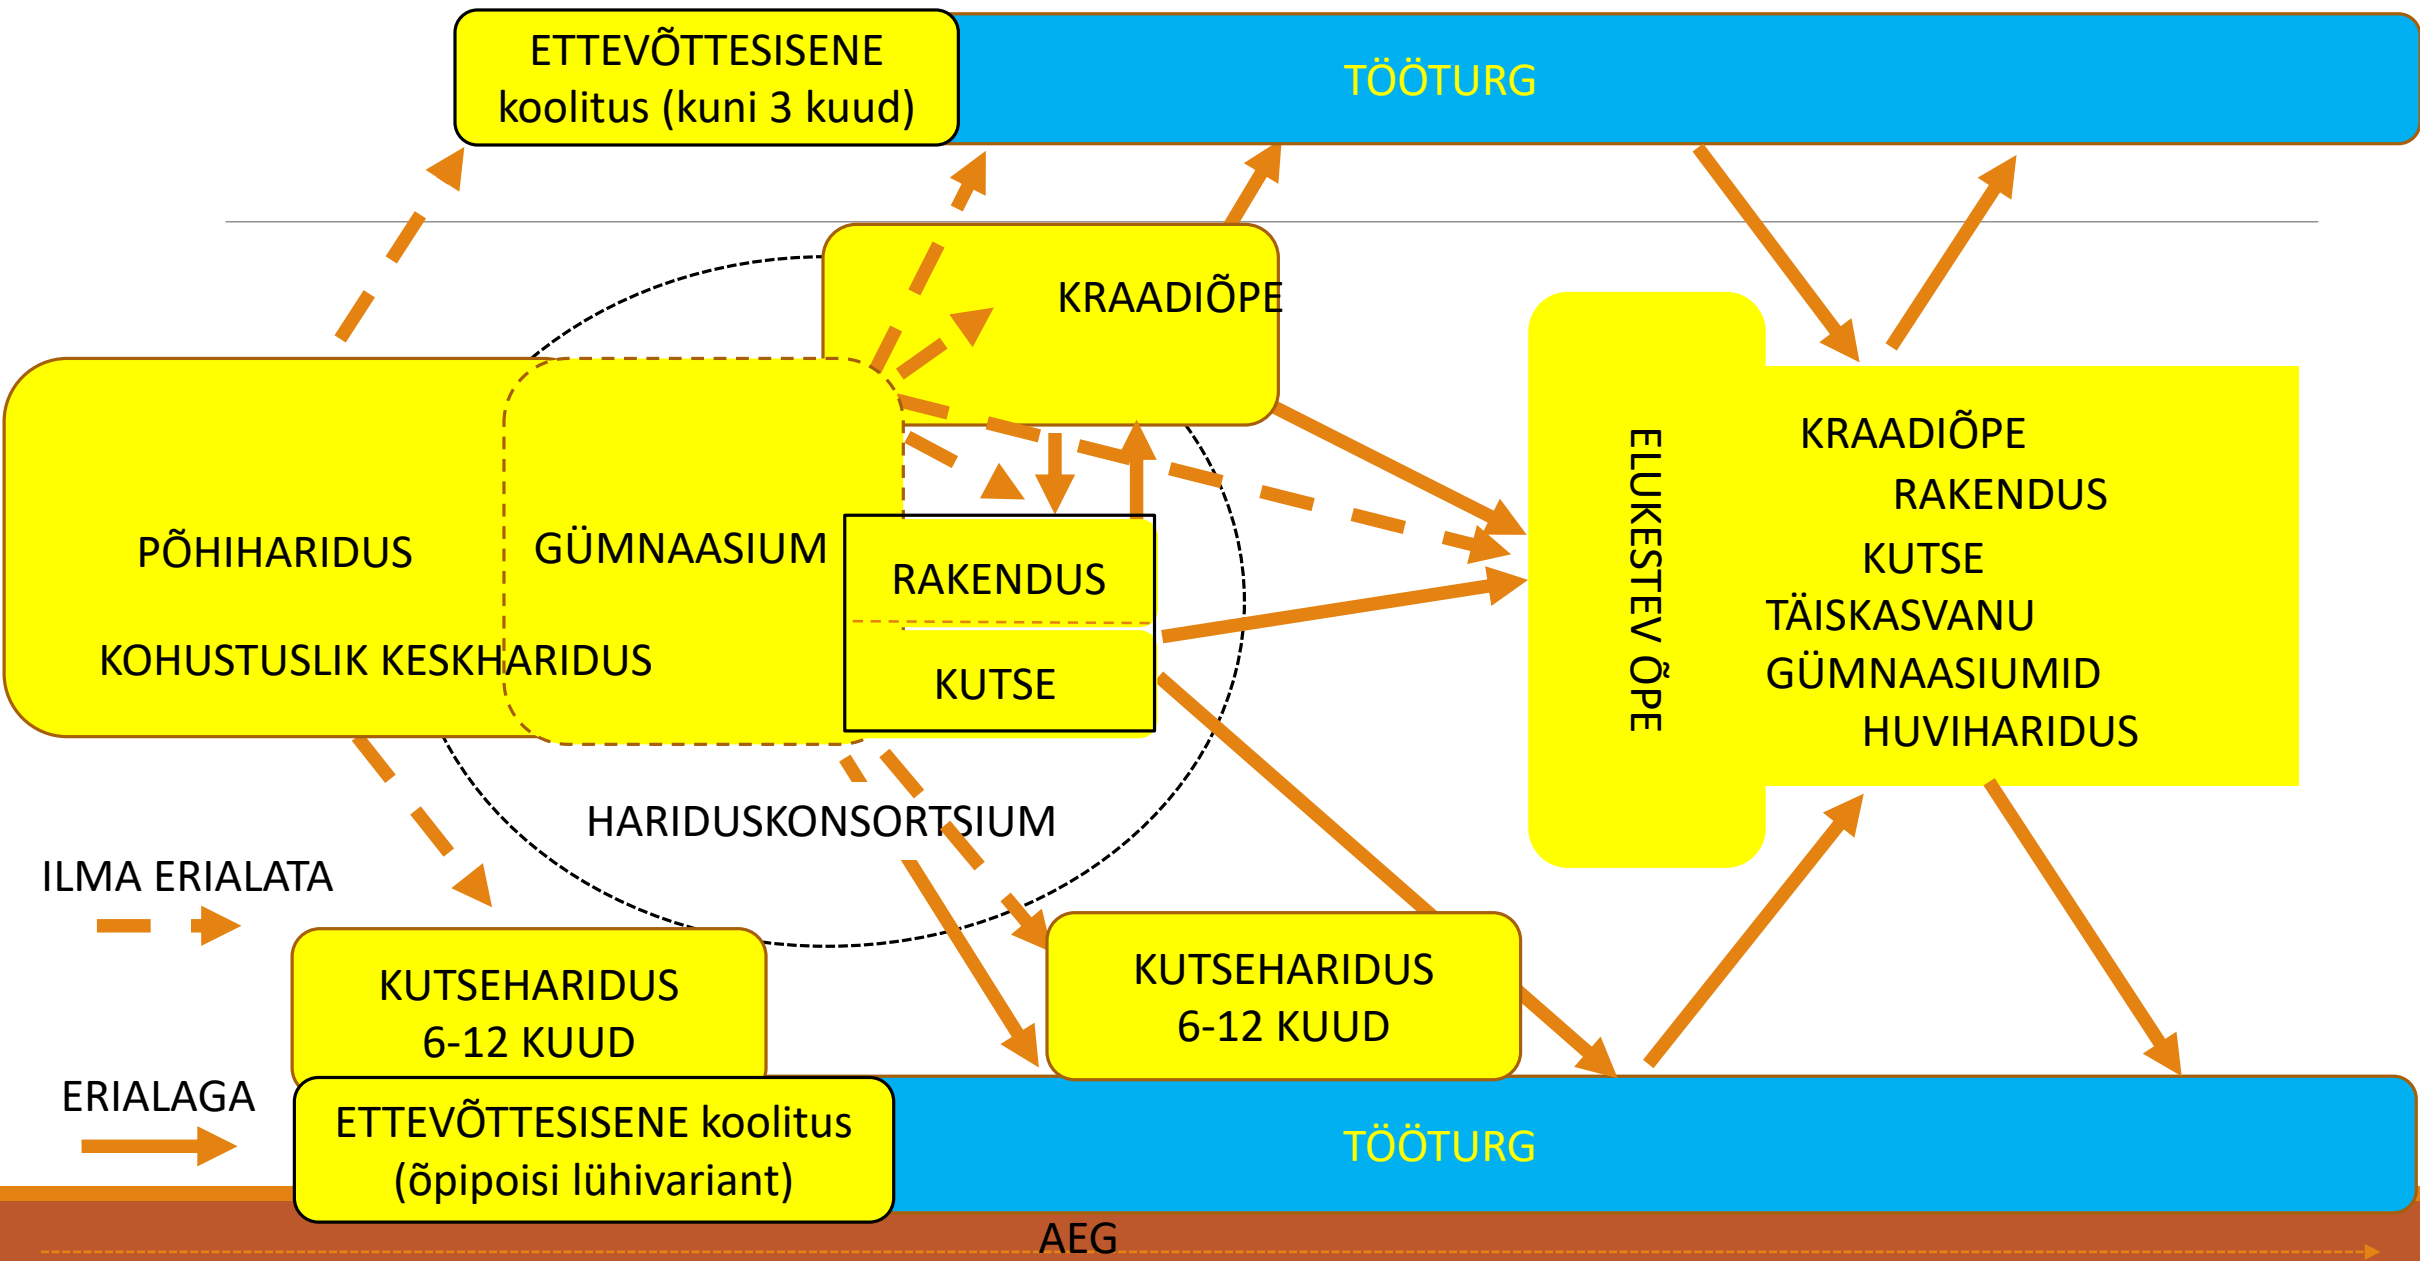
ETTEVÕTTESISENE koolitus (kuni 3 kuud)

TÖÖTURG

KRAADIÕPE

PÕHIHARIDUS

GÜMNAASIUM

RAKENDUS

KUTSE

KOHUSTUSLIK KESKHARIDUS

ELUKESTEV ÕPE

KRAADIÕPE
RAKENDUS
KUTSE
TÄISKASVANU GÜMNAASIUMID
HUVIHARIDUS

HARIDUSKONSORTSIUM

ILMA ERIALATA

KUTSEHARIDUS 6-12 KUUD

KUTSEHARIDUS 6-12 KUUD

ERIALAGA

ETTEVÕTTESISENE koolitus (õpipoisi lühivariant)

TÖÖTURG

AEG